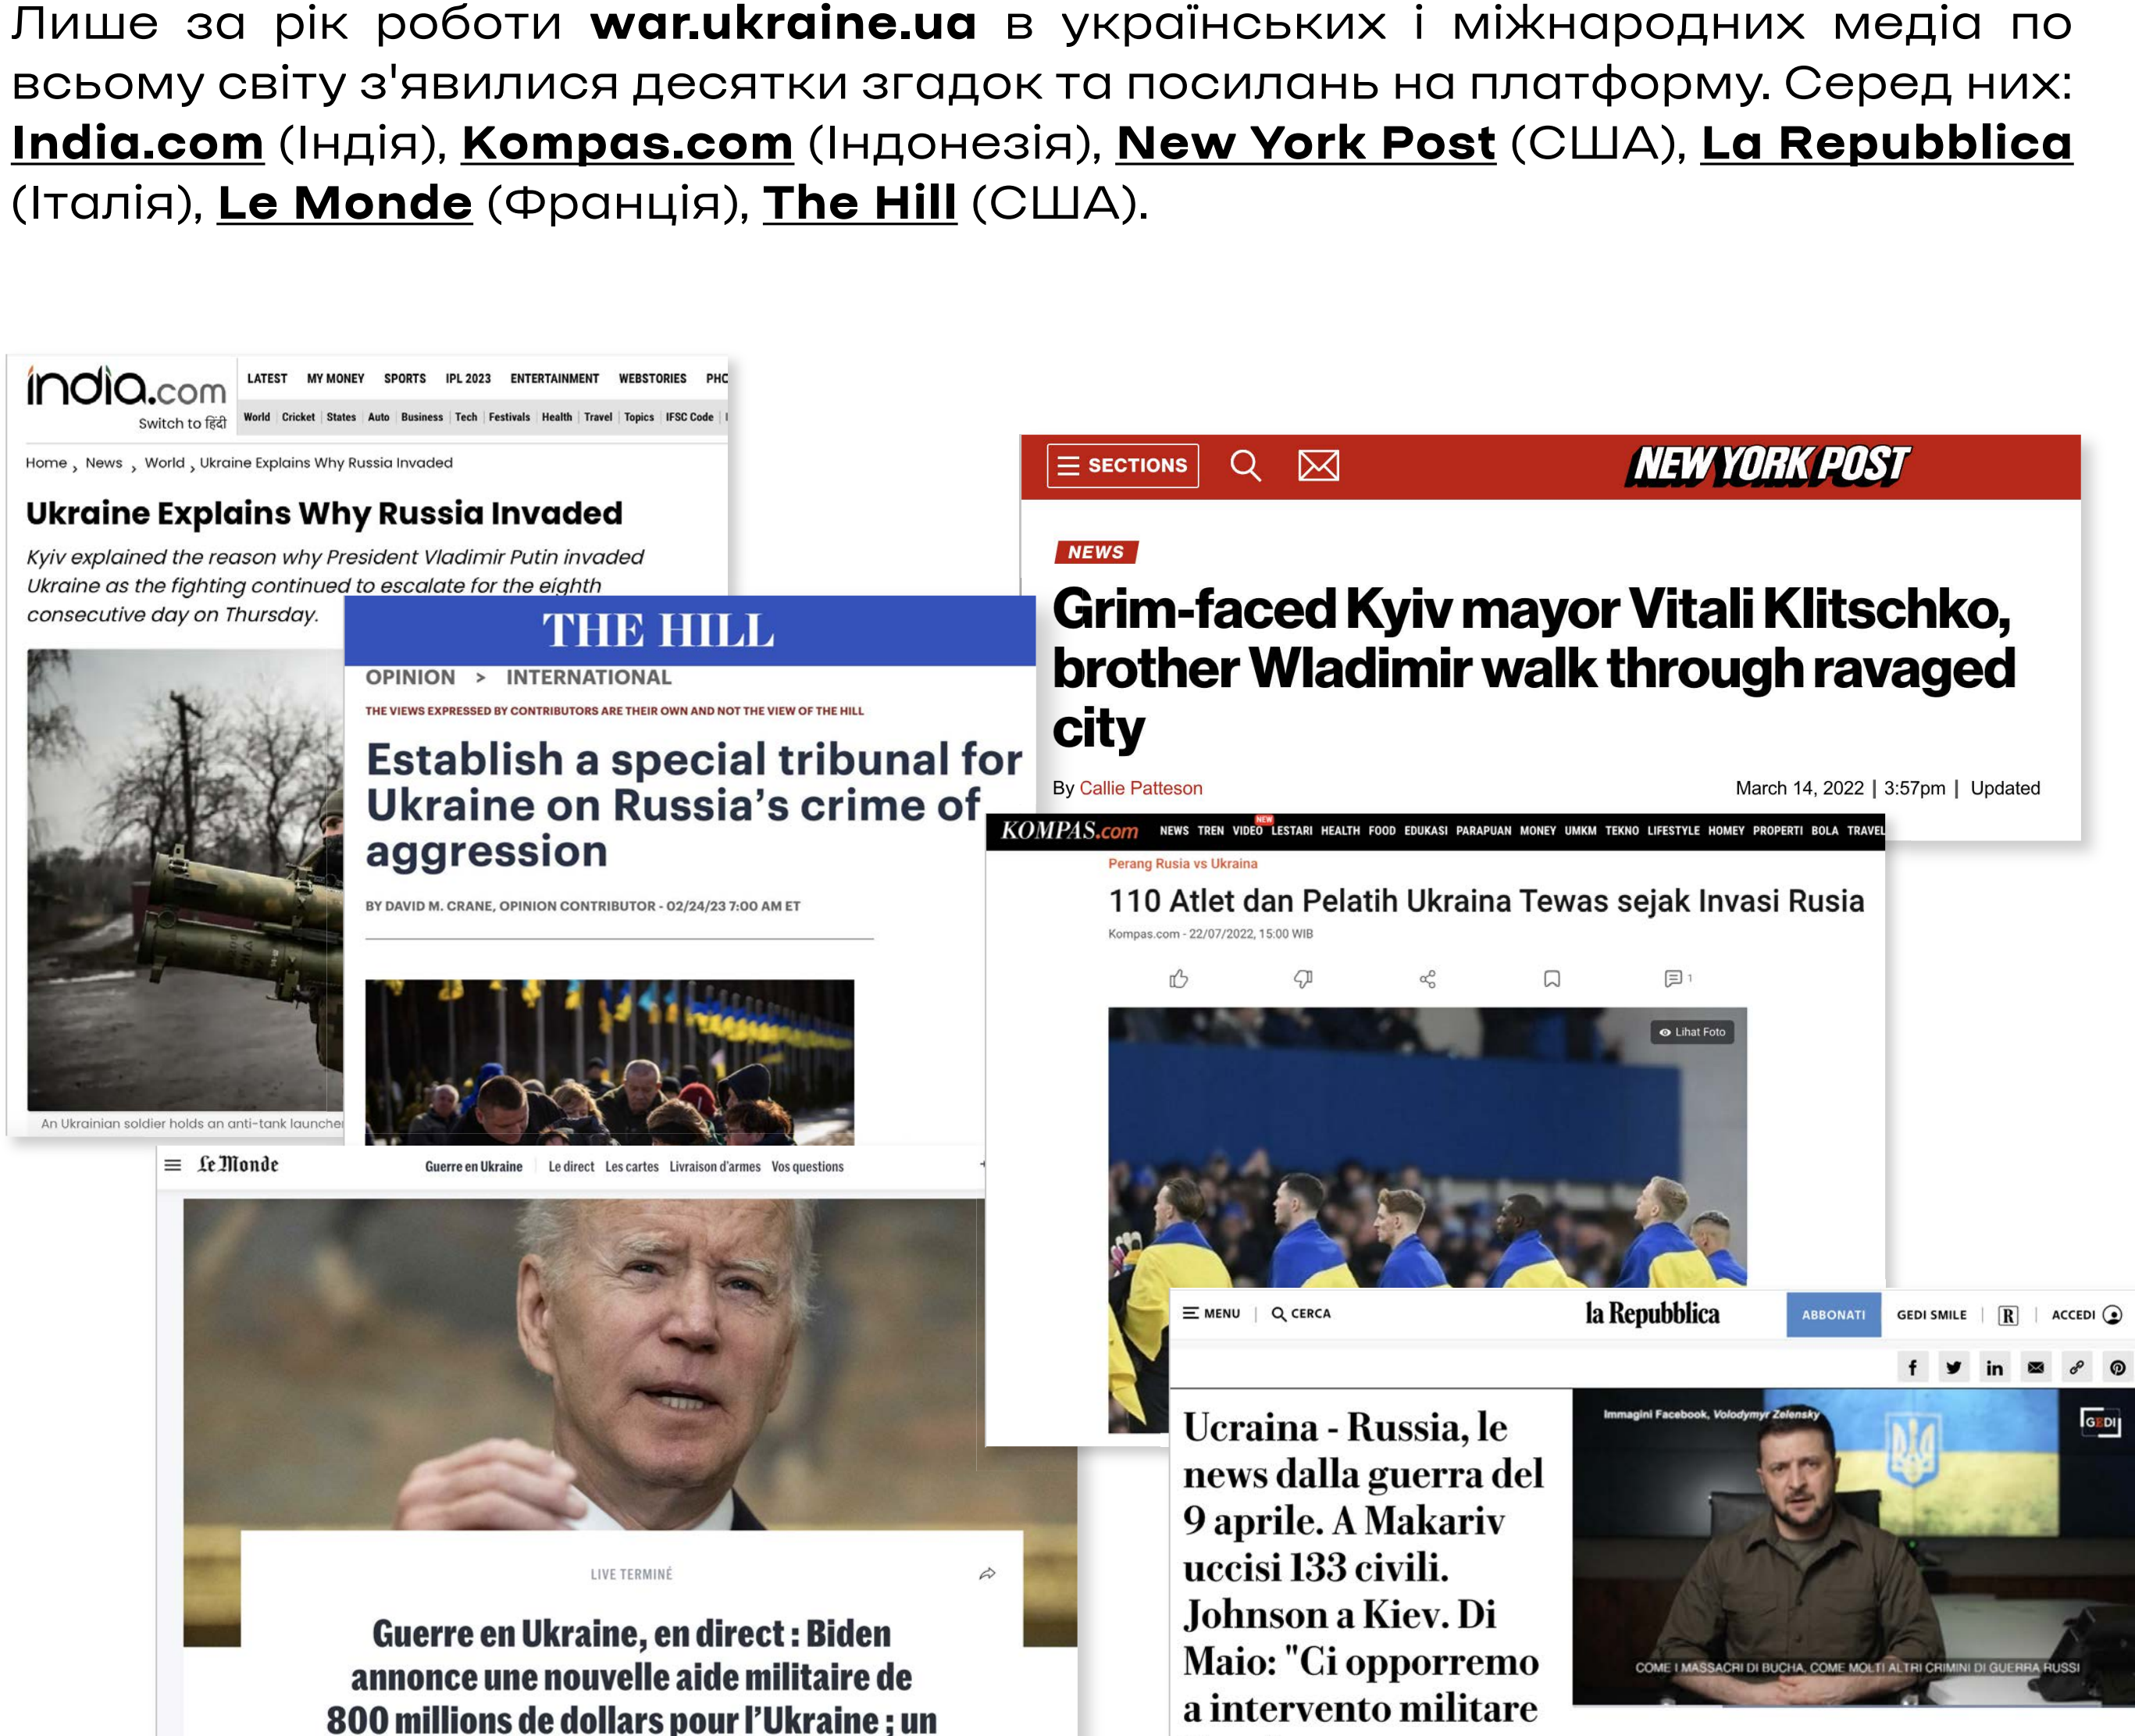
Лише за рік роботи **war.ukraine.ua** в українських і міжнародних медіа по всьому світу з'явилися десятки згадок та посилань на платформу. Серед них: India.com (Індія), Kompas.com (Індонезія), New York Post (США), La Repubblica (Італія), Le Monde (Франція), The Hill (США).

india.com
Switch to हिंदी
LATEST MY MONEY SPORTS IPL 2023 ENTERTAINMENT WEBSTORIES PHO
World | Cricket | States | Auto | Business | Tech | Festivals | Health | Travel | Topics | IFSC Code |
Home , News , World , Ukraine Explains Why Russia Invaded
Ukraine Explains Why Russia Invaded
Kyiv explained the reason why President Vladimir Putin invaded Ukraine as the fighting continued to escalate for the eighth consecutive day on Thursday.
An Ukrainian soldier holds an anti-tank launche

THE HILL
OPINION > INTERNATIONAL
THE VIEWS EXPRESSED BY CONTRIBUTORS ARE THEIR OWN AND NOT THE VIEW OF THE HILL
Establish a special tribunal for Ukraine on Russia's crime of aggression
BY DAVID M. CRANE, OPINION CONTRIBUTOR - 02/24/23 7:00 AM ET

SECTIONS
NEW YORK POST
NEWS
Grim-faced Kyiv mayor Vitali Klitschko, brother Wladimir walk through ravaged city
By Callie Patteson
March 14, 2022 | 3:57pm | Updated

KOMPAS.com NEWS TREN VIDEO NEW LESTARI HEALTH FOOD EDUKASI PARAPUAN MONEY UMKM TEKNO LIFESTYLE HOMEY PROPERTI BOLA TRAVEL
Perang Rusia vs Ukraina
110 Atlet dan Pelatih Ukraina Tewas sejak Invasi Rusia
Kompas.com - 22/07/2022, 15:00 WIB
1
Lihat Foto

Le Monde
Guerre en Ukraine Le direct Les cartes Livraison d'armes Vos questions
LIVE TERMINÉ
Guerre en Ukraine, en direct : Biden annonce une nouvelle aide militaire de 800 millions de dollars pour l'Ukraine ; un

MENU | CERCA
la Repubblica
ABBONATI GEDI SMILE | R | ACCEDI
Ucraina - Russia, le news dalla guerra del 9 aprile. A Makariv uccisi 133 civili. Johnson a Kiev. Di Maio: "Ci opporremo a intervento militare
Immagini Facebook, Volodymyr Zelensky
GEDI
COME I MASSACRI DI BUCHA, COME MOLTI ALTRI CRIMINI DI GUERRA RUSSI